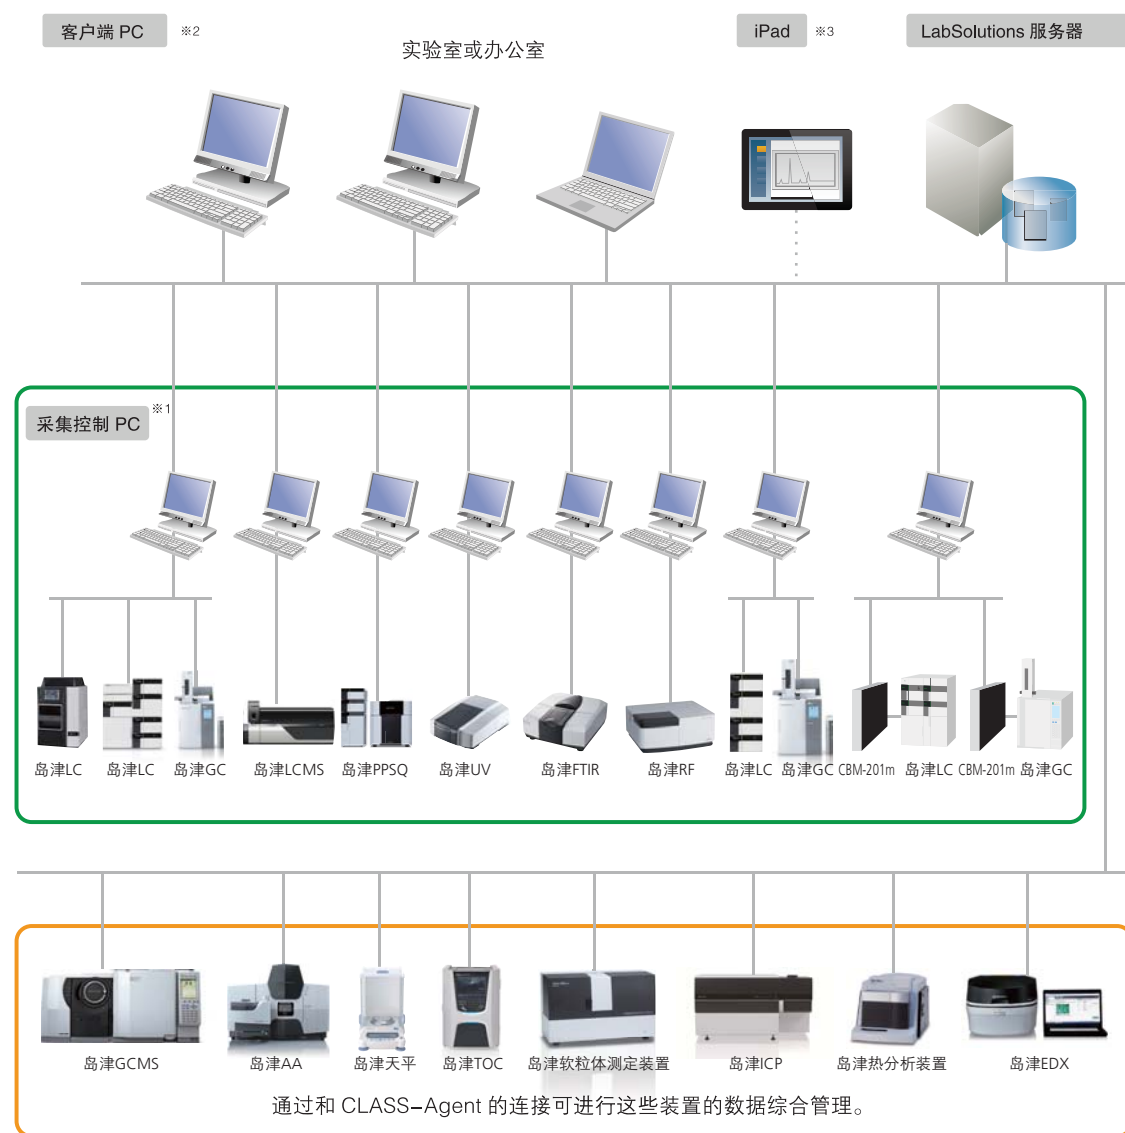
客户端 PC ※2

实验室或办公室

iPad ※3

LabSolutions 服务器

采集控制 PC ※1

岛津LC 岛津LC 岛津GC 岛津LCMS 岛津PPSQ 岛津UV 岛津FTIR 岛津RF 岛津LC 岛津GC CBM-201m 岛津LC CBM-201m 岛津GC

岛津GCMS 岛津AA 岛津天平 岛津TOC 岛津软粒体测定装置 岛津ICP 岛津热分析装置 岛津EDX

通过和 CLASS–Agent 的连接可进行这些装置的数据综合管理。